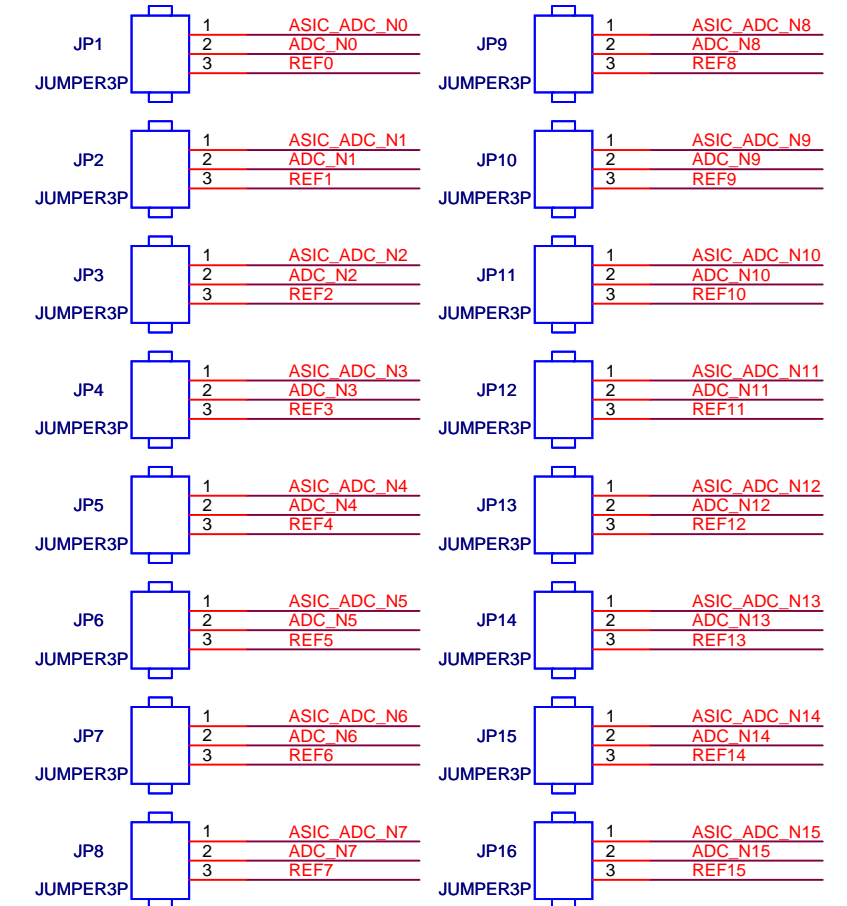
JP1
JUMPER3P
1 ASIC_ADC_N0
2 ADC_N0
3 REF0

JP9
JUMPER3P
1 ASIC_ADC_N8
2 ADC_N8
3 REF8

JP2
JUMPER3P
1 ASIC_ADC_N1
2 ADC_N1
3 REF1

JP10
JUMPER3P
1 ASIC_ADC_N9
2 ADC_N9
3 REF9

JP3
JUMPER3P
1 ASIC_ADC_N2
2 ADC_N2
3 REF2

JP11
JUMPER3P
1 ASIC_ADC_N10
2 ADC_N10
3 REF10

JP4
JUMPER3P
1 ASIC_ADC_N3
2 ADC_N3
3 REF3

JP12
JUMPER3P
1 ASIC_ADC_N11
2 ADC_N11
3 REF11

JP5
JUMPER3P
1 ASIC_ADC_N4
2 ADC_N4
3 REF4

JP13
JUMPER3P
1 ASIC_ADC_N12
2 ADC_N12
3 REF12

JP6
JUMPER3P
1 ASIC_ADC_N5
2 ADC_N5
3 REF5

JP14
JUMPER3P
1 ASIC_ADC_N13
2 ADC_N13
3 REF13

JP7
JUMPER3P
1 ASIC_ADC_N6
2 ADC_N6
3 REF6

JP15
JUMPER3P
1 ASIC_ADC_N14
2 ADC_N14
3 REF14

JP8
JUMPER3P
1 ASIC_ADC_N7
2 ADC_N7
3 REF7

JP16
JUMPER3P
1 ASIC_ADC_N15
2 ADC_N15
3 REF15